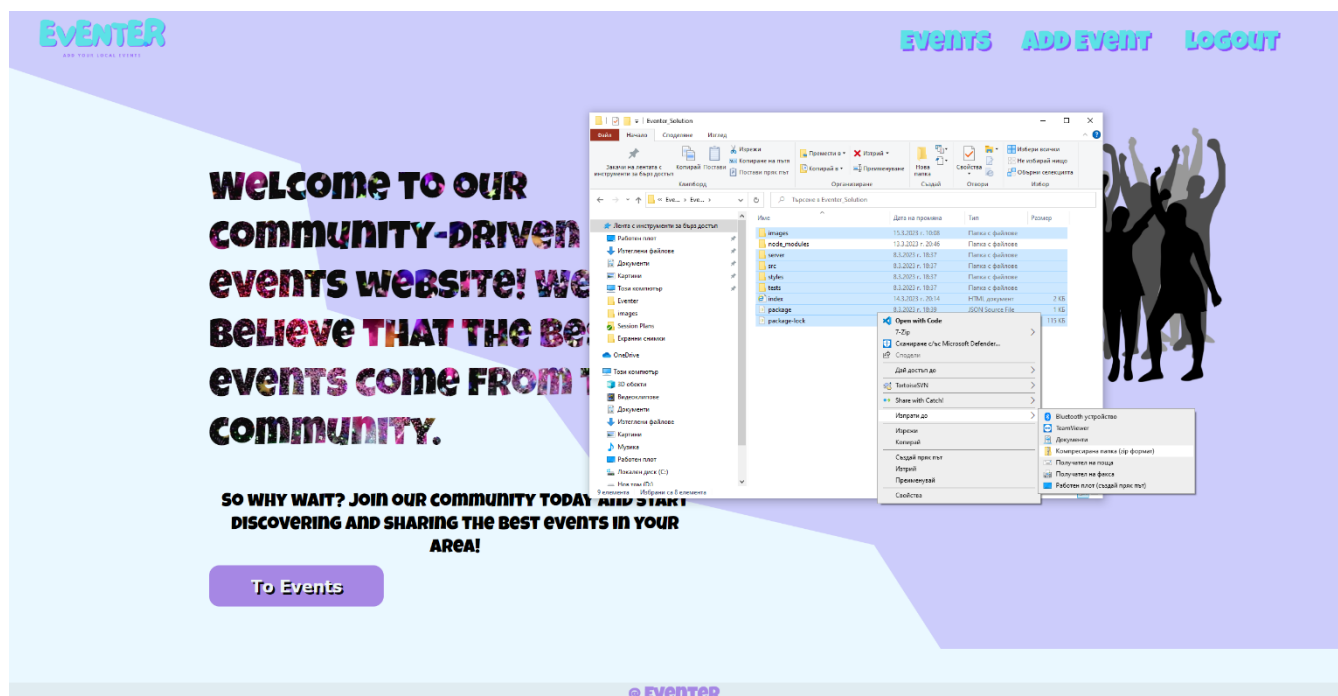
EVENTER
ADD YOUR LOCAL EVENTS

Events ADD Event LOGOUT

Welcome to our community-driven events website! We believe that the be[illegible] events come from t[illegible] community.

So why wait? Join our community today and start discovering and sharing the best events in your area!

To Events

Eventer_Solution
Файл Начало Споделяне Изглед
Закачи на лентата с инструменти за бърз достъп Копирай Постави Изрежи Копиране на пътя Постави пряк път
Клипборд
Премести в Копирай в Изтрий Преименувай
Организиране
Нова папка
Създай
Свойства
Отвори
Избери всички Не избирай нищо Обърни селекцията
Избор
Eve... Eve...
Търсене в Eventer_Solution
Лента с инструменти за бърз достъп
Работен плот
Изтеглени файлове
Документи
Картини
Този компютър
Eventer
images
Session Plans
Екранни снимки
OneDrive
Този компютър
3D обекти
Видеоклипове
Документи
Изтеглени файлове
Картини
Музика
Работен плот
Локален диск (C:)
9 елемента Избрани са 8 елемента

| Име | Дата на промяна | Тип | Размер |
|---|---|---|---|
| images | 15.3.2023 г. 10:08 | Папка с файлове | |
| node_modules | 13.3.2023 г. 20:46 | Папка с файлове | |
| server | 8.3.2023 г. 18:37 | Папка с файлове | |
| src | 8.3.2023 г. 18:37 | Папка с файлове | |
| styles | 8.3.2023 г. 18:37 | Папка с файлове | |
| tests | 8.3.2023 г. 18:37 | Папка с файлове | |
| index | 14.3.2023 г. 20:14 | HTML документ | 2 KB |
| package | 8.3.2023 г. 18:38 | JSON Source File | 1 KB |
| package-lock | | | 115 KB |

Open with Code
7-Zip
Сканиране с/ъс Microsoft Defender...
Сподели
Дай достъп до
TortoiseSVN
Share with Catch!
Изпрати до
Изрежи
Копирай
Създай пряк път
Изтрий
Преименувай
Свойства

Bluetooth устройство
TeamViewer
Документи
Компресирана папка (zip формат)
Получател на поща
Получател на факса
Работен плот (създай пряк път)

© Eventer